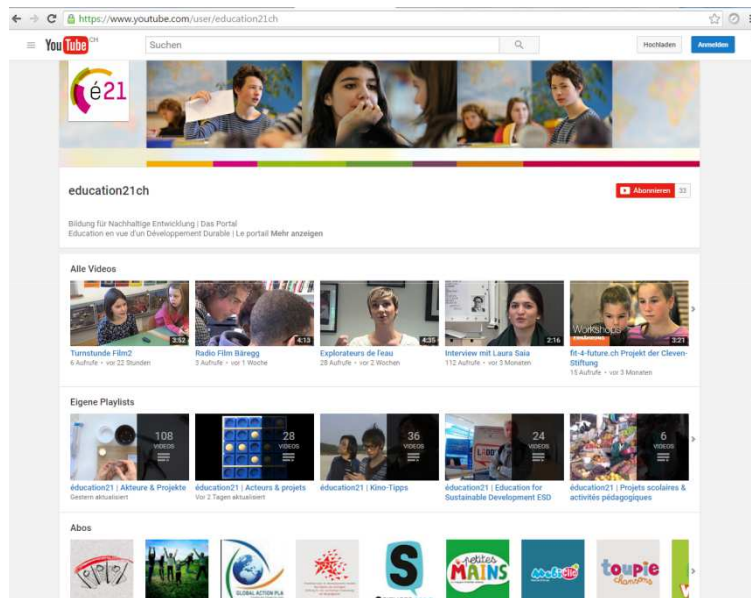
https://www.youtube.com/user/education21ch

YouTube CH

Suchen

Hochladen

Anmelden

é21

education21ch

Abonnieren 33

Bildung für Nachhaltige Entwicklung | Das Portal
Education en vue d'un Développement Durable | Le portail Mehr anzeigen

Alle Videos

3:52
Turnstunde Film2
6 Aufrufe • vor 22 Stunden

4:13
Radio Film Bäregg
3 Aufrufe • vor 1 Woche

4:35
Explorateurs de l'eau
28 Aufrufe • vor 2 Wochen

2:16
Interview mit Laura Saia
112 Aufrufe • vor 3 Monaten

Workshops
3:21
fit-4-future.ch Projekt der Cleven-Stiftung
15 Aufrufe • vor 3 Monaten

Eigene Playlists

108 VIDEOS
éducation21 | Akteure & Projekte
Gestern aktualisiert

28 VIDEOS
éducation21 | Acteurs & projets
Vor 2 Tagen aktualisiert

36 VIDEOS
éducation21 | Kino-Tipps

24 VIDEOS
éducation21 | Education for Sustainable Development ESD

6 VIDEOS
éducation21 | Projets scolaires & activités pédagogiques

Abos

GLOBAL ACTION PLA

S

petites MAINS

toupie